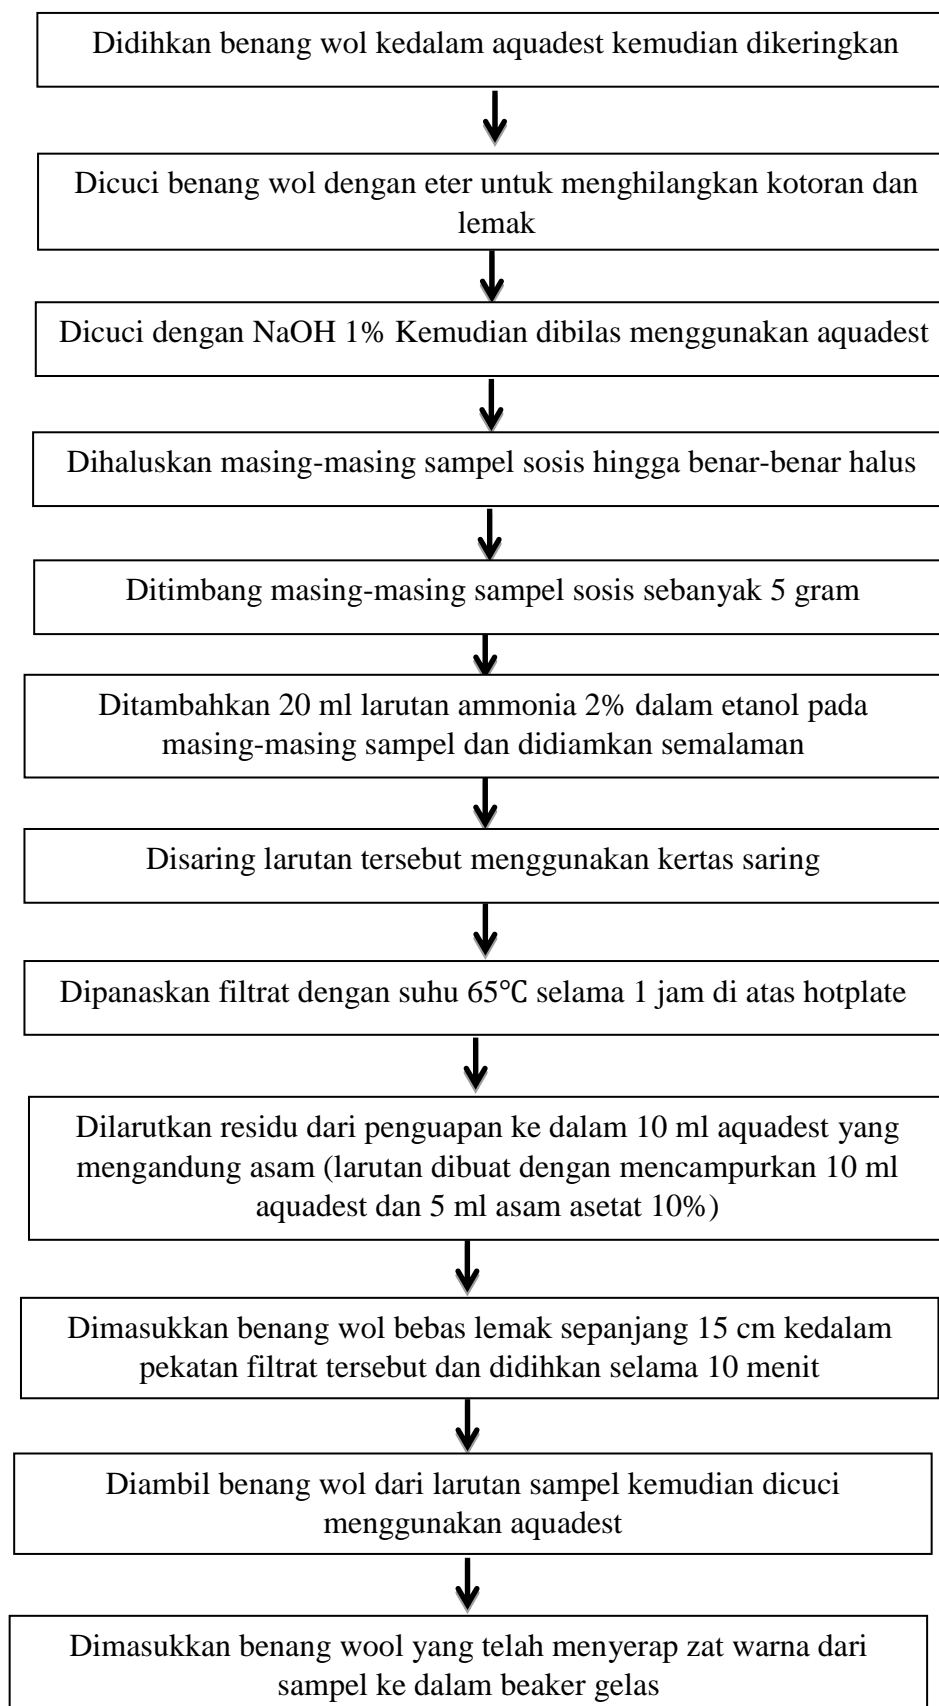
Didihkan benang wol kedalam aquadest kemudian dikeringkan

Dicuci benang wol dengan eter untuk menghilangkan kotoran dan lemak

Dicuci dengan NaOH 1% Kemudian dibilas menggunakan aquadest

Dihaluskan masing-masing sampel sosis hingga benar-benar halus

Ditimbang masing-masing sampel sosis sebanyak 5 gram

Ditambahkan 20 ml larutan ammonia 2% dalam etanol pada masing-masing sampel dan didiamkan semalaman

Disaring larutan tersebut menggunakan kertas saring

Dipanaskan filtrat dengan suhu 65℃ selama 1 jam di atas hotplate

Dilarutkan residu dari penguapan ke dalam 10 ml aquadest yang mengandung asam (larutan dibuat dengan mencampurkan 10 ml aquadest dan 5 ml asam asetat 10%)

Dimasukkan benang wol bebas lemak sepanjang 15 cm kedalam pekatan filtrat tersebut dan didihkan selama 10 menit

Diambil benang wol dari larutan sampel kemudian dicuci menggunakan aquadest

Dimasukkan benang wool yang telah menyerap zat warna dari sampel ke dalam beaker gelas